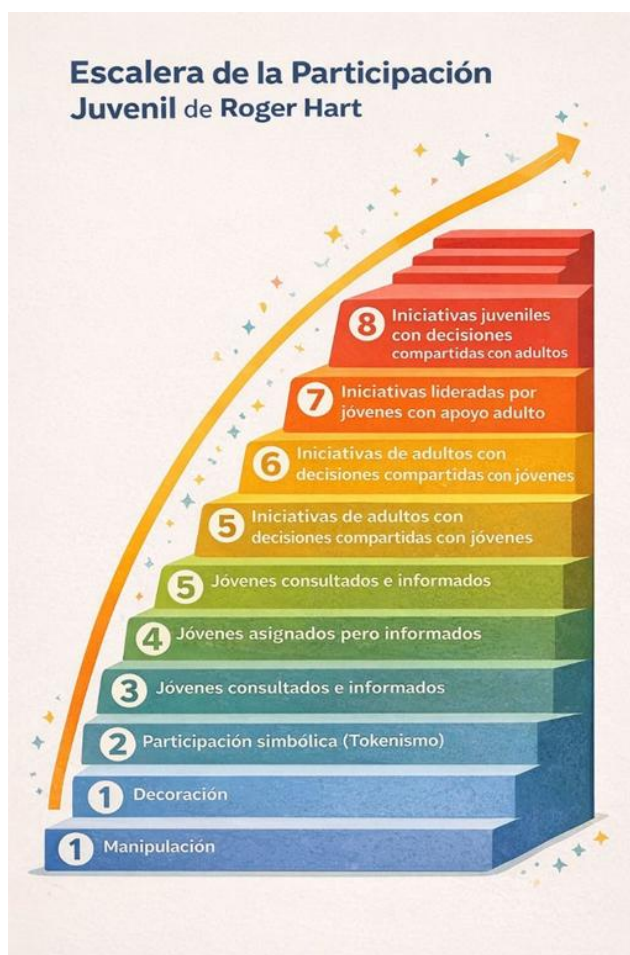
Escalera de la Participación Juvenil de Roger Hart

8 Iniciativas juveniles con decisiones compartidas con adultos

7 Iniciativas lideradas por jóvenes con apoyo adulto

6 Iniciativas de adultos con decisiones compartidas con jóvenes

5 Iniciativas de adultos con decisiones compartidas con jóvenes

5 Jóvenes consultados e informados

4 Jóvenes asignados pero informados

3 Jóvenes consultados e informados

2 Participación simbólica (Tokenismo)

1 Decoración

1 Manipulación